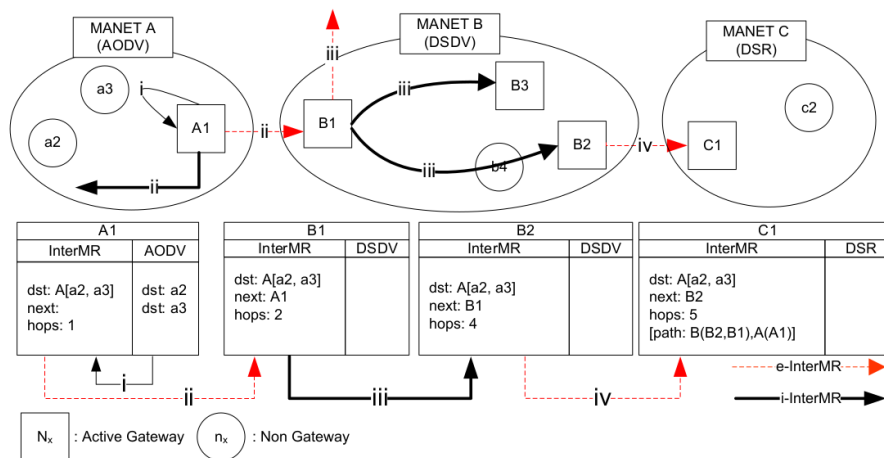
MANET A
(AODV)

MANET B
(DSDV)

MANET C
(DSR)

a3

i

A1

ii

a2

ii

iii

B1

iii

B3

iii

b4

B2

iv

C1

c2

| A1 | |
|---|---|
| InterMR | AODV |
| dst: A[a2, a3] next: hops: 1 | dst: a2 dst: a3 |

| B1 | |
|---|---|
| InterMR | DSDV |
| dst: A[a2, a3] next: A1 hops: 2 | |

| B2 | |
|---|---|
| InterMR | DSDV |
| dst: A[a2, a3] next: B1 hops: 4 | |

| C1 | |
|---|---|
| InterMR | DSR |
| dst: A[a2, a3] next: B2 hops: 5 [path: B(B2,B1),A(A1)] | |

i

ii

iii

iv

e-InterMR

i-InterMR

$N_x$ : Active Gateway

$n_x$ : Non Gateway